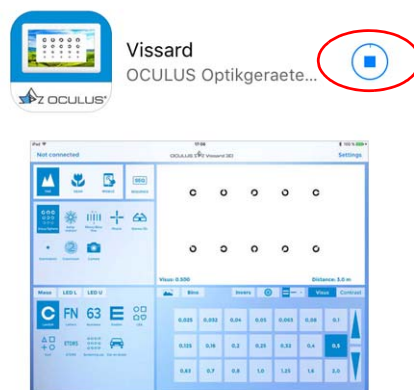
Vissard
OCULUS Optikgeraete...

OCULUS

Not connected
OCULUS Vissard 3D
Settings
Visus: 0.500
Distance: 3.0 m
FN
63
Bino
Visus
Contrast
0,025
0,032
0,04
0,05
0,063
0,08
0,1
0,125
0,16
0,2
0,25
0,32
0,4
0,5
0,63
0,7
0,8
1,0
1,25
1,6
2,0